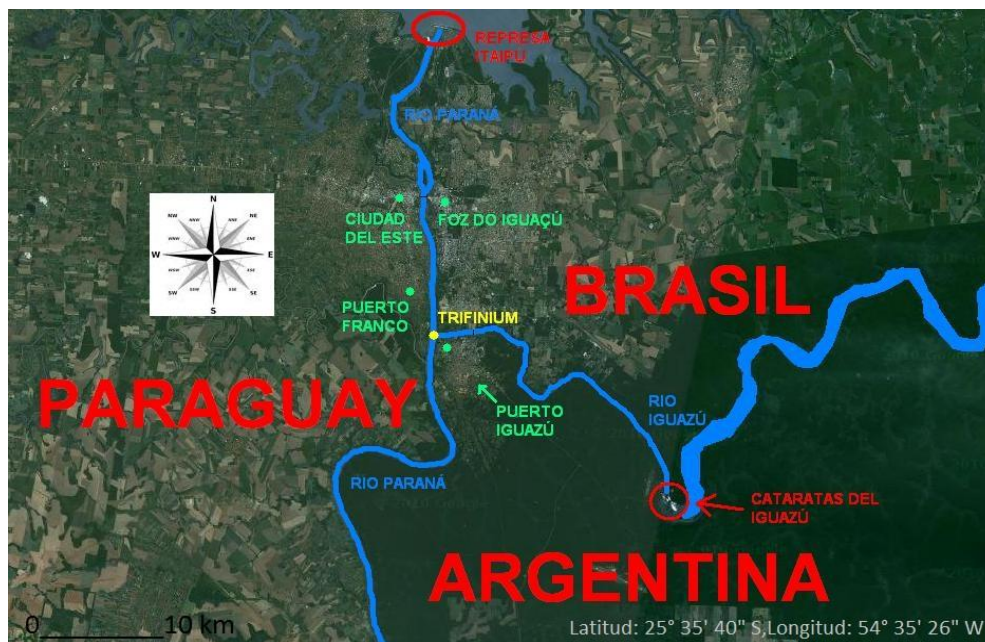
REPRESA ITAIPÚ

RIO PARANÁ

CIUDAD DEL ESTE

FOZ DO IGUAÇÚ

N
NNW NNE
NW NE
WNW ENE
W E
WSW ESE
SW SE
SSW SSE
S

BRASIL

PUERTO FRANCO

TRIFINIUM

PARAGUAY

PUERTO IGUAZÚ

RIO IGUAZÚ

RIO PARANÁ

CATARATAS DEL IGUAZÚ

ARGENTINA

0 10 km

Latitud: 25° 35' 40" S,Longitud: 54° 35' 26" W